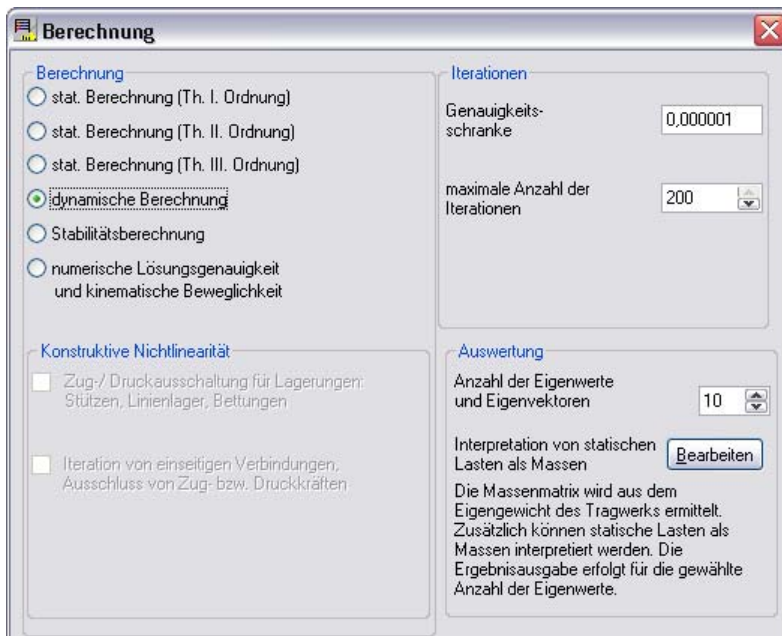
Berechnung

Berechnung
stat. Berechnung (Th. I. Ordnung)
stat. Berechnung (Th. II. Ordnung)
stat. Berechnung (Th. III. Ordnung)
dynamische Berechnung
Stabilitätsberechnung
numerische Lösungsgenauigkeit und kinematische Beweglichkeit

Iterationen
Genauigkeitsschranke
0,000001
maximale Anzahl der Iterationen
200

Konstruktive Nichtlinearität
Zug-/ Druckausschaltung für Lagerungen: Stützen, Linienlager, Bettungen
Iteration von einseitigen Verbindungen, Ausschluss von Zug- bzw. Druckkräften

Auswertung
Anzahl der Eigenwerte und Eigenvektoren
10
Interpretation von statischen Lasten als Massen
Bearbeiten
Die Massenmatrix wird aus dem Eigengewicht des Tragwerks ermittelt. Zusätzlich können statische Lasten als Massen interpretiert werden. Die Ergebnisausgabe erfolgt für die gewählte Anzahl der Eigenwerte.